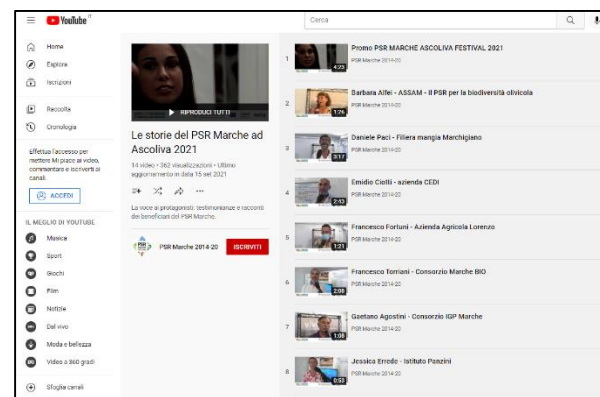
YouTube IT

Cerca

Home
Esplora
Iscrizioni
Raccolta
Cronologia

Effettua l'accesso per mettere Mi piace ai video, commentare e iscriverti ai canali.

ACCEDI

IL MEGLIO DI YOUTUBE
Musica
Sport
Giochi
Film
Notizie
Dal vivo
Moda e bellezza
Video a 360 gradi
Sfoglia canali

RIPRODUCI TUTTI

Le storie del PSR Marche ad Ascoliva 2021

14 video • 362 visualizzazioni • Ultimo aggiornamento in data 15 set 2021

La voce ai protagonisti: testimonianze e racconti dei beneficiari del PSR Marche.

PSR Marche 2014-20
ISCRIVITI

1
4:23
Promo PSR MARCHE ASCOLIVA FESTIVAL 2021
PSR Marche 2014-20

2
1:26
Barbara Alfei - ASSAM - Il PSR per la biodiversità olivicola
PSR Marche 2014-20

3
3:17
Daniele Paci - Filiera mangia Marchigiano
PSR Marche 2014-20

4
2:43
Emidio Ciotti - azienda CEDI
PSR Marche 2014-20

5
1:21
Francesco Fortuni - Azienda Agricola Lorenzo
PSR Marche 2014-20

6
2:08
Francesco Torriani - Consorzio Marche BIO
PSR Marche 2014-20

7
1:08
Gaetano Agostini - Consorzio IGP Marche
PSR Marche 2014-20

8
0:53
Jessica Errede - Istituto Panzini
PSR Marche 2014-20